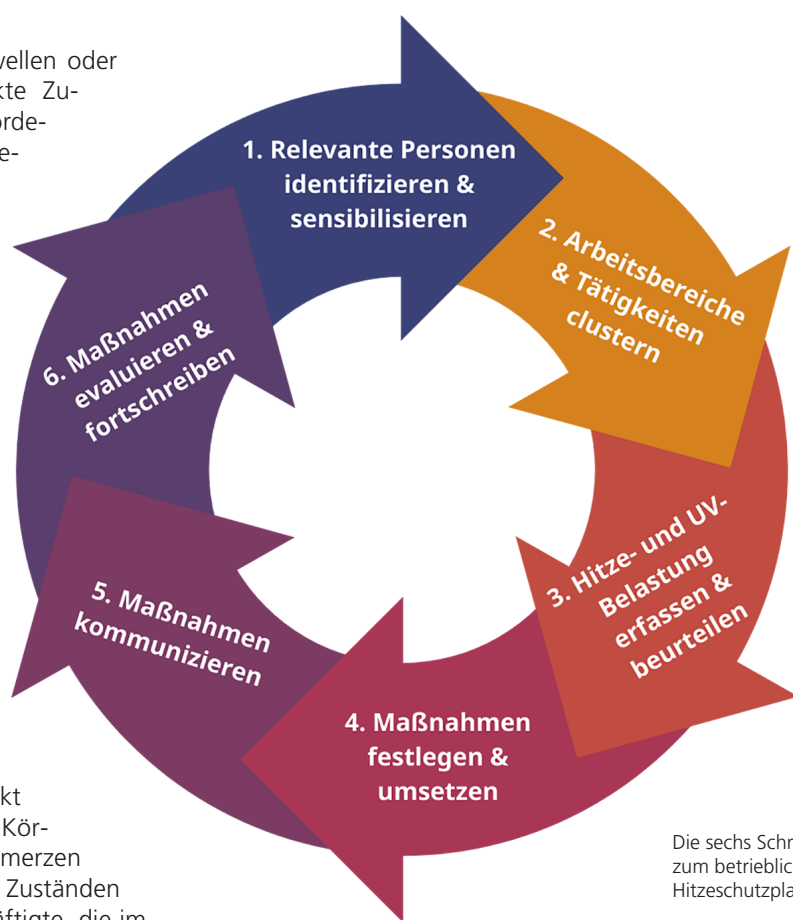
vellen oder
kte Zu-
orde-
e-

1. Relevante Personen identifizieren & sensibilisieren

2. Arbeitsbereiche & Tätigkeiten clustern

3. Hitze- und UV-Belastung erfassen & beurteilen

4. Maßnahmen festlegen & umsetzen

5. Maßnahmen kommunizieren

6. Maßnahmen evaluieren & fortschreiben

kt
Kör-
merzen
Zuständen
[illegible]

Die sechs Schr
zum betrieblic
Hitzeschutzpla